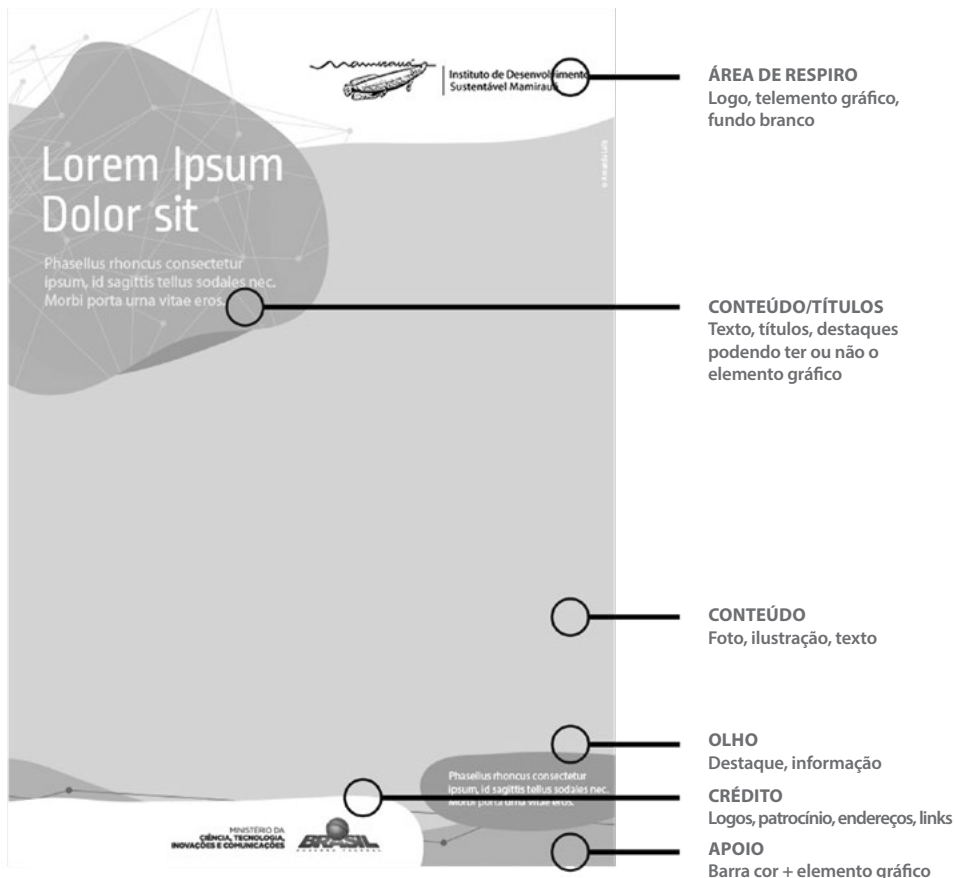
Instituto de Desenvolvimento Sustentável Mamirauá

Lorem Ipsum Dolor sit

Phasellus rhoncus consectetur ipsum, id sagittis tellus sodales nec. Morbi porta urna vitae eros.

ÁREA DE RESPIRO
Logo, telemento gráfico, fundo branco

CONTEÚDO/TÍTULOS
Texto, títulos, destaques podendo ter ou não o elemento gráfico

CONTEÚDO
Foto, ilustração, texto

OLHO
Destaque, informação

Phasellus rhoncus consectetur ipsum, id sagittis tellus sodales nec. Morbi porta urna vitae eros.

CRÉDITO
Logos, patrocínio, endereços, links

MINISTÉRIO DA CIÊNCIA, TECNOLOGIA, INOVAÇÕES E COMUNICAÇÕES

BRASIL

APOIO
Barra cor + elemento gráfico